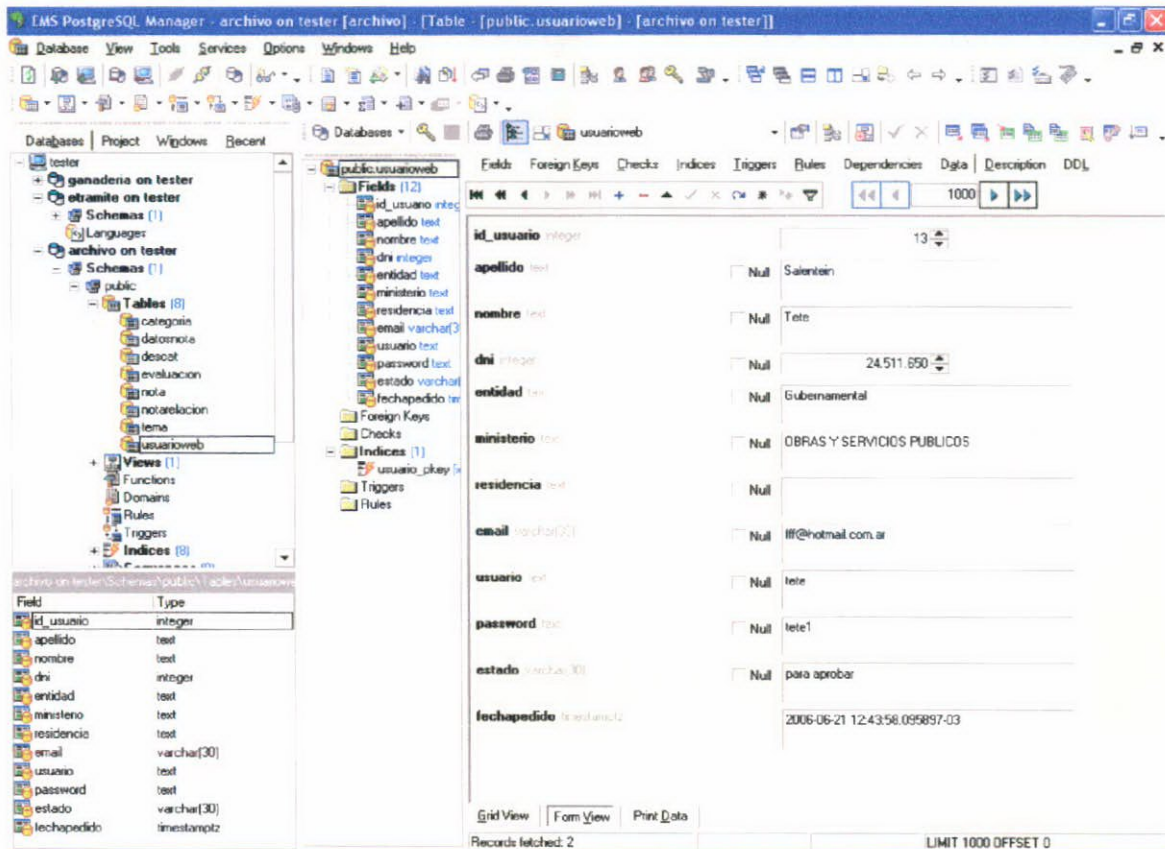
EMS PostgreSQL Manager - archivo on tester [archivo] - [Table - [public.usuarioweb] - [archivo on tester]]

Database View Tools Services Options Windows Help

Databases | Project Windows Recent

Databases usuarioweb

tester
ganaderia on tester
etramite on tester
Schemas (1)
Languages
archivo on tester
Schemas (1)
public
Tables (8)
categoria
datosnota
descat
evaluacion
nota
notarelacion
tema
usuarioweb
Views (1)
Functions
Domains
Rules
Triggers
Indices (8)

archivo on tester\Schemas\public\Tables\usuarioweb

| Field | Type |
|---|---|
| id_usuario | integer |
| apellido | text |
| nombre | text |
| dni | integer |
| entidad | text |
| ministerio | text |
| residencia | text |
| email | varchar(30) |
| usuario | text |
| password | text |
| estado | varchar(30) |
| fechapedido | timestamptz |

public.usuarioweb
Fields (12)
id_usuario integer
apellido text
nombre text
dni integer
entidad text
ministerio text
residencia text
email varchar(3
usuario text
password text
estado varchar(
fechapedido tim
Foreign Keys
Checks
Indices (1)
usuario_pkey
Triggers
Rules

Fields Foreign Keys Checks Indices Triggers Rules Dependencies Data Description DDL

1000

id_usuario integer 13
apellido text Null Salentein
nombre text Null Tete
dni integer Null 24.511.650
entidad text Null Gubernamental
ministerio text Null OBRAS Y SERVICIOS PUBLICOS
residencia text Null
email varchar(30) Null lff@hotmail.com.ar
usuario text Null tete
password text Null tete1
estado varchar(30) Null para aprobar
fechapedido timestamptz 2006-06-21 12:43:58.095897-03

Grid View Form View Print Data

Records fetched: 2
LIMIT 1000 OFFSET 0